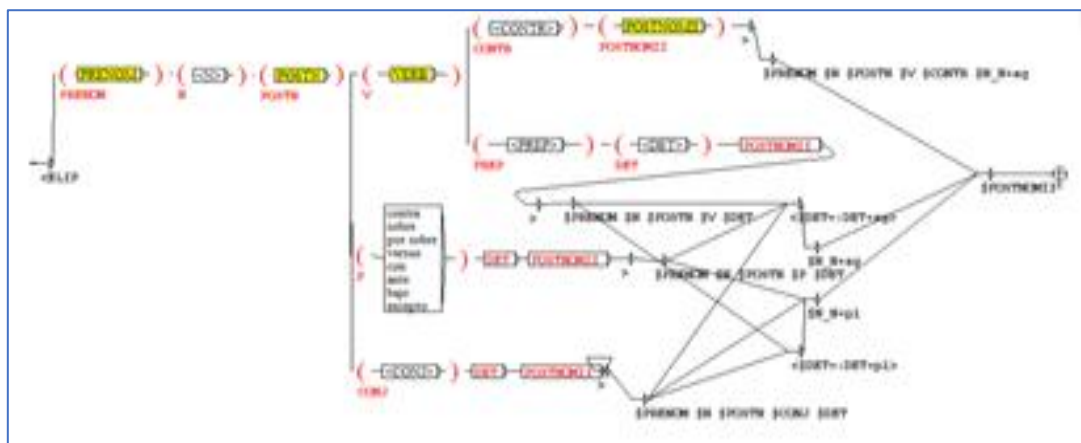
<PRONOM> <N> <POSTP> <VERB> <CONTR> <POSTNOM2>
PRENOM N POSTN V CONTR POSTNOM2
$PRENOM $N $POSTN $V $CONTR $N_N=sg
<PREP> <DET> POSTNOM2
PREP DET
<ELIP>
$PRENOM $N $POSTN $V $DET
<$DET=:DET+sg>
$POSTNOM2
contra
sobre
por sobre
versus
con
ante
bajo
durante
P
DET POSTNOM2
$PRENOM $N $POSTN $P $DET
$N_N+sg
$N_N+pl
<CONJ> DET POSTNOM2
CONJ
<$DET=:DET+pl>
$PRENOM $N $POSTN $CONJ $DET